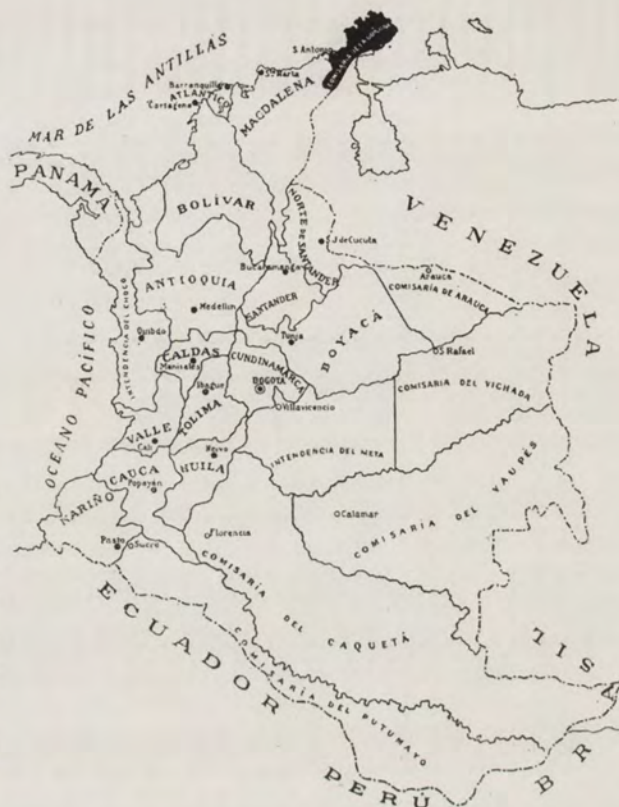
MAR DE LAS ANTILLAS
S. Antonio
Sta Marta
Barranquilla
ATLANTICO
Cartagena
MAGDALENA
COMISARIA DE LA GUAJIRA
PANAMA
BOLIVAR
NORTE DE SANTANDER
VENEZUELA
S.J. de Cucuta
Arauca
COMISARIA DE ARAUCA
ANTIOQUIA
Bucaramanga
Medellin
INTENDENCIA DEL CHOCO
SANTANDER
Quibdo
Tunja
BOYACA
OCEANO PACIFICO
CALDAS
Manizales
CUNDINAMARCA
S. Rafael
Ibague
BOGOTA
COMISARIA DEL VICHADA
TOLIMA
Villavicencio
VALLE
Cali
Neiva
INTENDENCIA DEL META
CAUCA
HUILA
Popayan
COMISARIA DEL VAUPES
NARIÑO
Calamar
Florencia
Pasto
Sucre
COMISARIA DEL CAQUETA
ECUADOR
COMISARIA DEL PUTUMAYO
BR
PERU
TIS